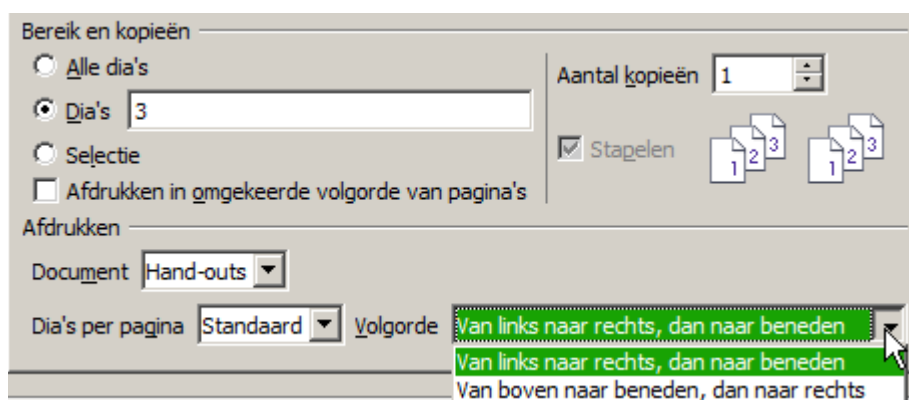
Bereik en kopieën

Alle dia's

Dia's 3

Selectie

Afdrukken in omgekeerde volgorde van pagina's

Aantal kopieën 1

Stapelen

1 2 3

1 2 3

Afdrukken

Document Hand-outs

Dia's per pagina Standaard

Volgorde Van links naar rechts, dan naar beneden

Van links naar rechts, dan naar beneden

Van boven naar beneden, dan naar rechts